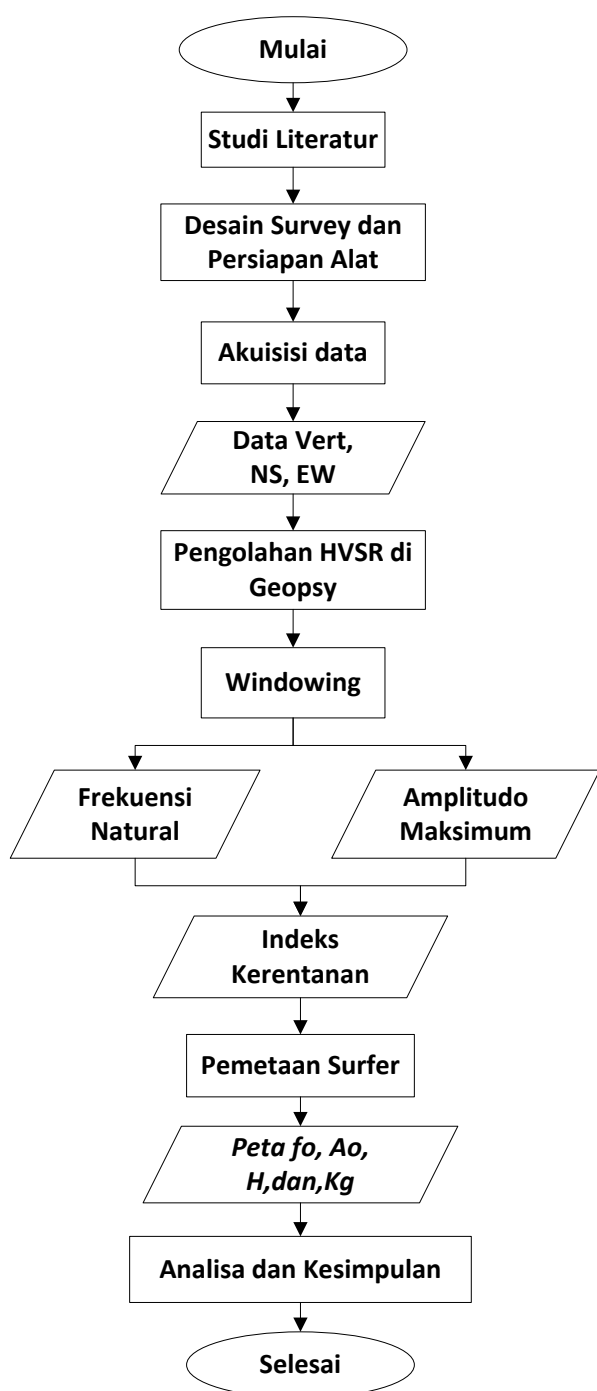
Mulai

Studi Literatur

Desain Survey dan Persiapan Alat

Akuisisi data

Data Vert, NS, EW

Pengolahan HVSR di Geopsy

Windowing

Frekuensi Natural

Amplitudo Maksimum

Indeks Kerentanan

Pemetaan Surfer

Peta fo, Ao, H,dan,Kg

Analisa dan Kesimpulan

Selesai